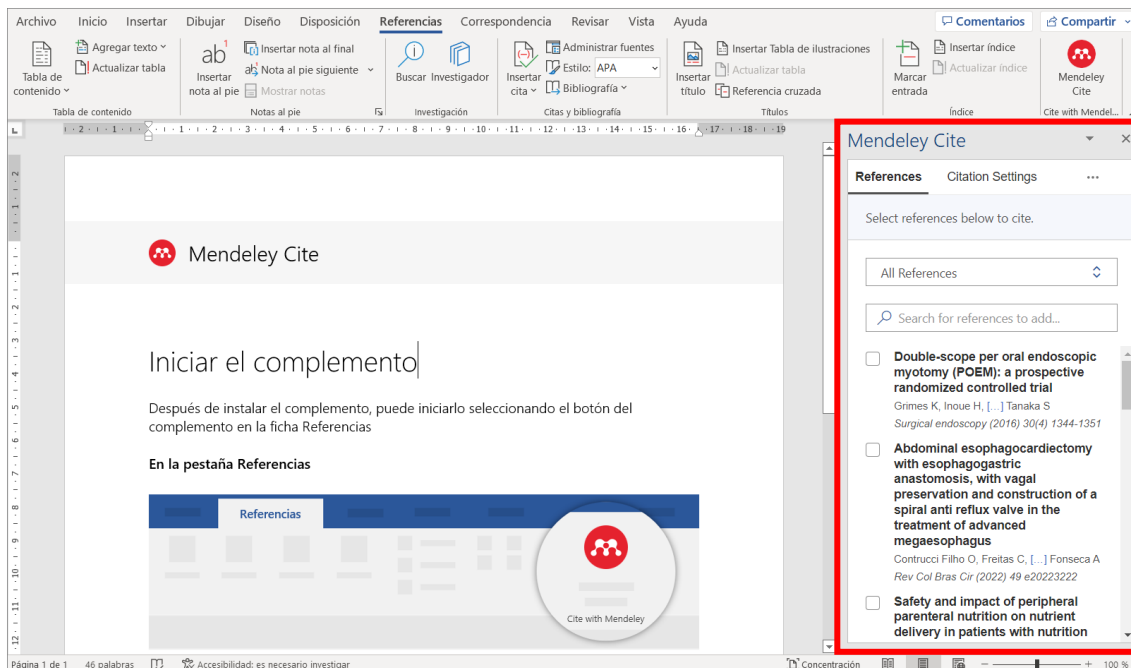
Archivo Inicio Insertar Dibujar Diseño Disposición Referencias Correspondencia Revisar Vista Ayuda

Comentarios Compartir

Tabla de contenido Agregar texto Actualizar tabla
Tabla de contenido

Insertar nota al pie Insertar nota al final Nota al pie siguiente Mostrar notas
Notas al pie

Buscar Investigador
Investigación

Insertar cita Administrar fuentes Estilo: APA Bibliografía
Citas y bibliografía

Insertar título Insertar Tabla de ilustraciones Actualizar tabla Referencia cruzada
Títulos

Marcar entrada Insertar índice Actualizar índice
Índice

Mendeley Cite
Cite with Mendel...

Mendeley Cite

Iniciar el complemento

Después de instalar el complemento, puede iniciarlo seleccionando el botón del complemento en la ficha Referencias

En la pestaña Referencias

Referencias

Cite with Mendeley

Mendeley Cite

References Citation Settings ...

Select references below to cite.

All References

Search for references to add...

Double-scope per oral endoscopic myotomy (POEM): a prospective randomized controlled trial
Grimes K, Inoue H, [...] Tanaka S
Surgical endoscopy (2016) 30(4) 1344-1351

Abdominal esophagocardiectomy with esophagogastric anastomosis, with vagal preservation and construction of a spiral anti reflux valve in the treatment of advanced megaesophagus
Contrucci Filho O, Freitas C, [...] Fonseca A
Rev Col Bras Cir (2022) 49 e20223222

Safety and impact of peripheral parenteral nutrition on nutrient delivery in patients with nutrition

Página 1 de 1 46 palabras Accesibilidad: es necesario investigar Concentración 100 %